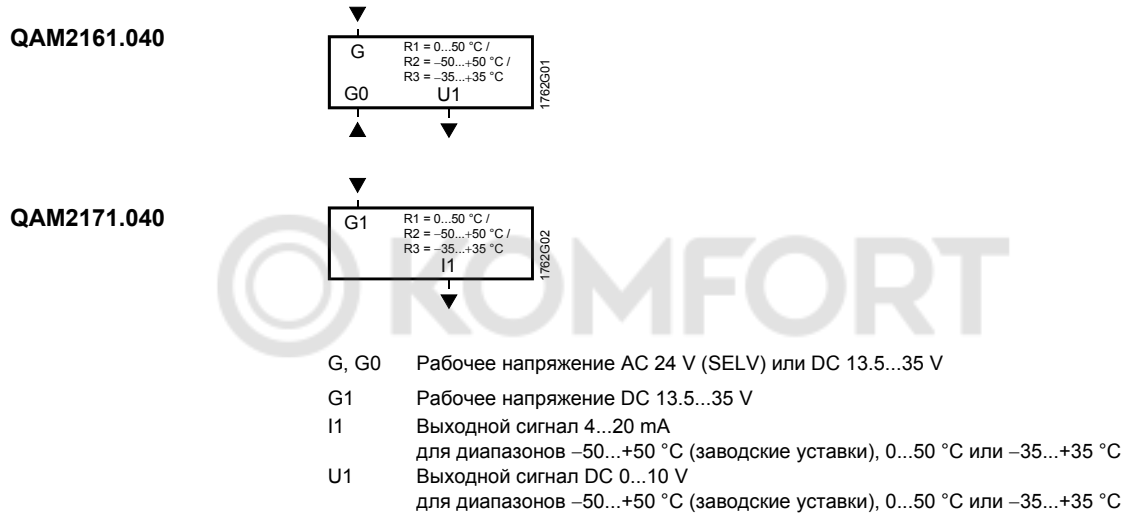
QAM2161.040

G
R1 = 0...50 °C /
R2 = −50...+50 °C /
R3 = −35...+35 °C
G0
U1
1762G01

QAM2171.040

G1
R1 = 0...50 °C /
R2 = −50...+50 °C /
R3 = −35...+35 °C
I1
1762G02

KOMFORT

| | |
|---|---|
| G, G0 | Рабочее напряжение AC 24 V (SELV) или DC 13.5...35 V |
| G1 | Рабочее напряжение DC 13.5...35 V |
| I1 | Выходной сигнал 4...20 mA для диапазонов −50...+50 °C (заводские уставки), 0...50 °C или −35...+35 °C |
| U1 | Выходной сигнал DC 0...10 V для диапазонов −50...+50 °C (заводские уставки), 0...50 °C или −35...+35 °C |